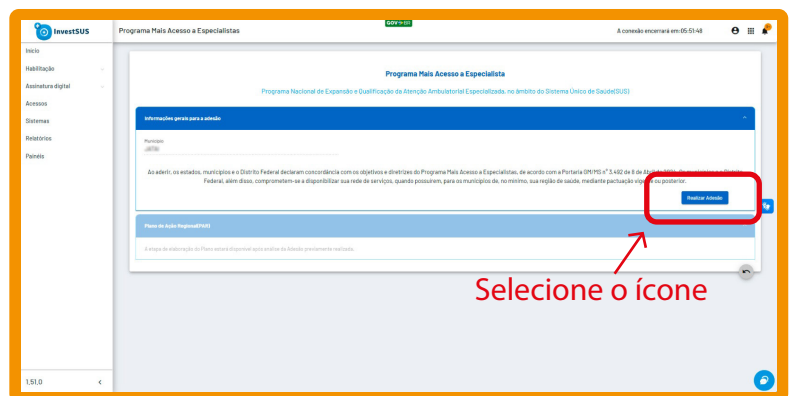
InvestSUS

Programa Mais Acesso a Especialistas

GOV

A conexão encerrará em: 05:51:48

Início
Habilitação
Assinatura digital
Acessos
Sistemas
Relatórios
Painéis

Programa Mais Acesso a Especialista

Programa Nacional de Expansão e Qualificação da Atenção Ambulatorial Especializada, no âmbito do Sistema Único de Saúde(SUS)

Informações gerais para a adesão

Município
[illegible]

Ao aderir, os estados, municípios e o Distrito Federal declaram concordância com os objetivos e diretrizes do Programa Mais Acesso a Especialistas, de acordo com a Portaria GM/MS nº 3.492 de 8 de Abril de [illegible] Federal, além disso, comprometem-se a disponibilizar sua rede de serviços, quando possuírem, para os municípios de, no mínimo, sua região de saúde, mediante pactuação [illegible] ou posterior.

Realizar Adesão

Plano de Ação Regional(PAR)

A etapa de elaboração do Plano estará disponível após análise da Adesão previamente realizada.

Selecione o ícone

1.51.0